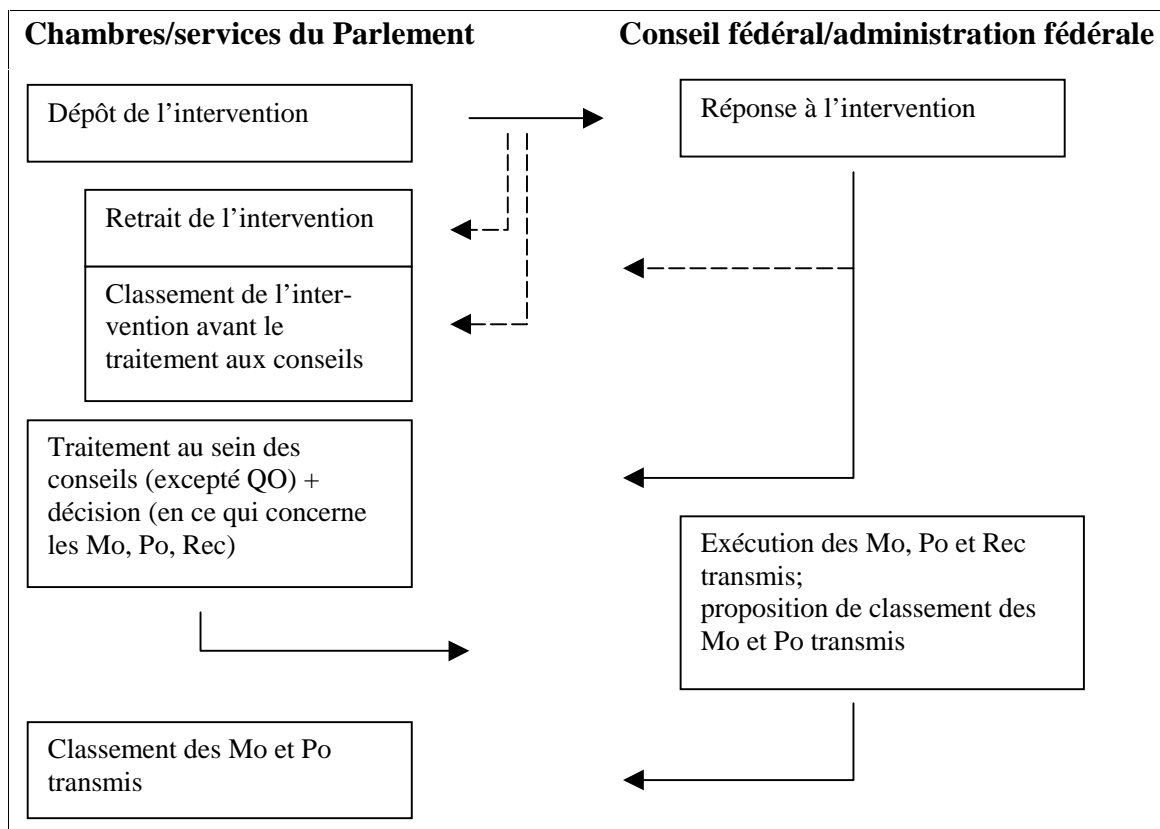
Chambres/services du Parlement

Conseil fédéral/administration fédérale

Dépôt de l’intervention

Réponse à l’intervention

Retrait de l’intervention

Classement de l’intervention avant le traitement aux conseils

Traitement au sein des conseils (excepté QO) + décision (en ce qui concerne les Mo, Po, Rec)

Exécution des Mo, Po et Rec transmis;
proposition de classement des Mo et Po transmis

Classement des Mo et Po transmis